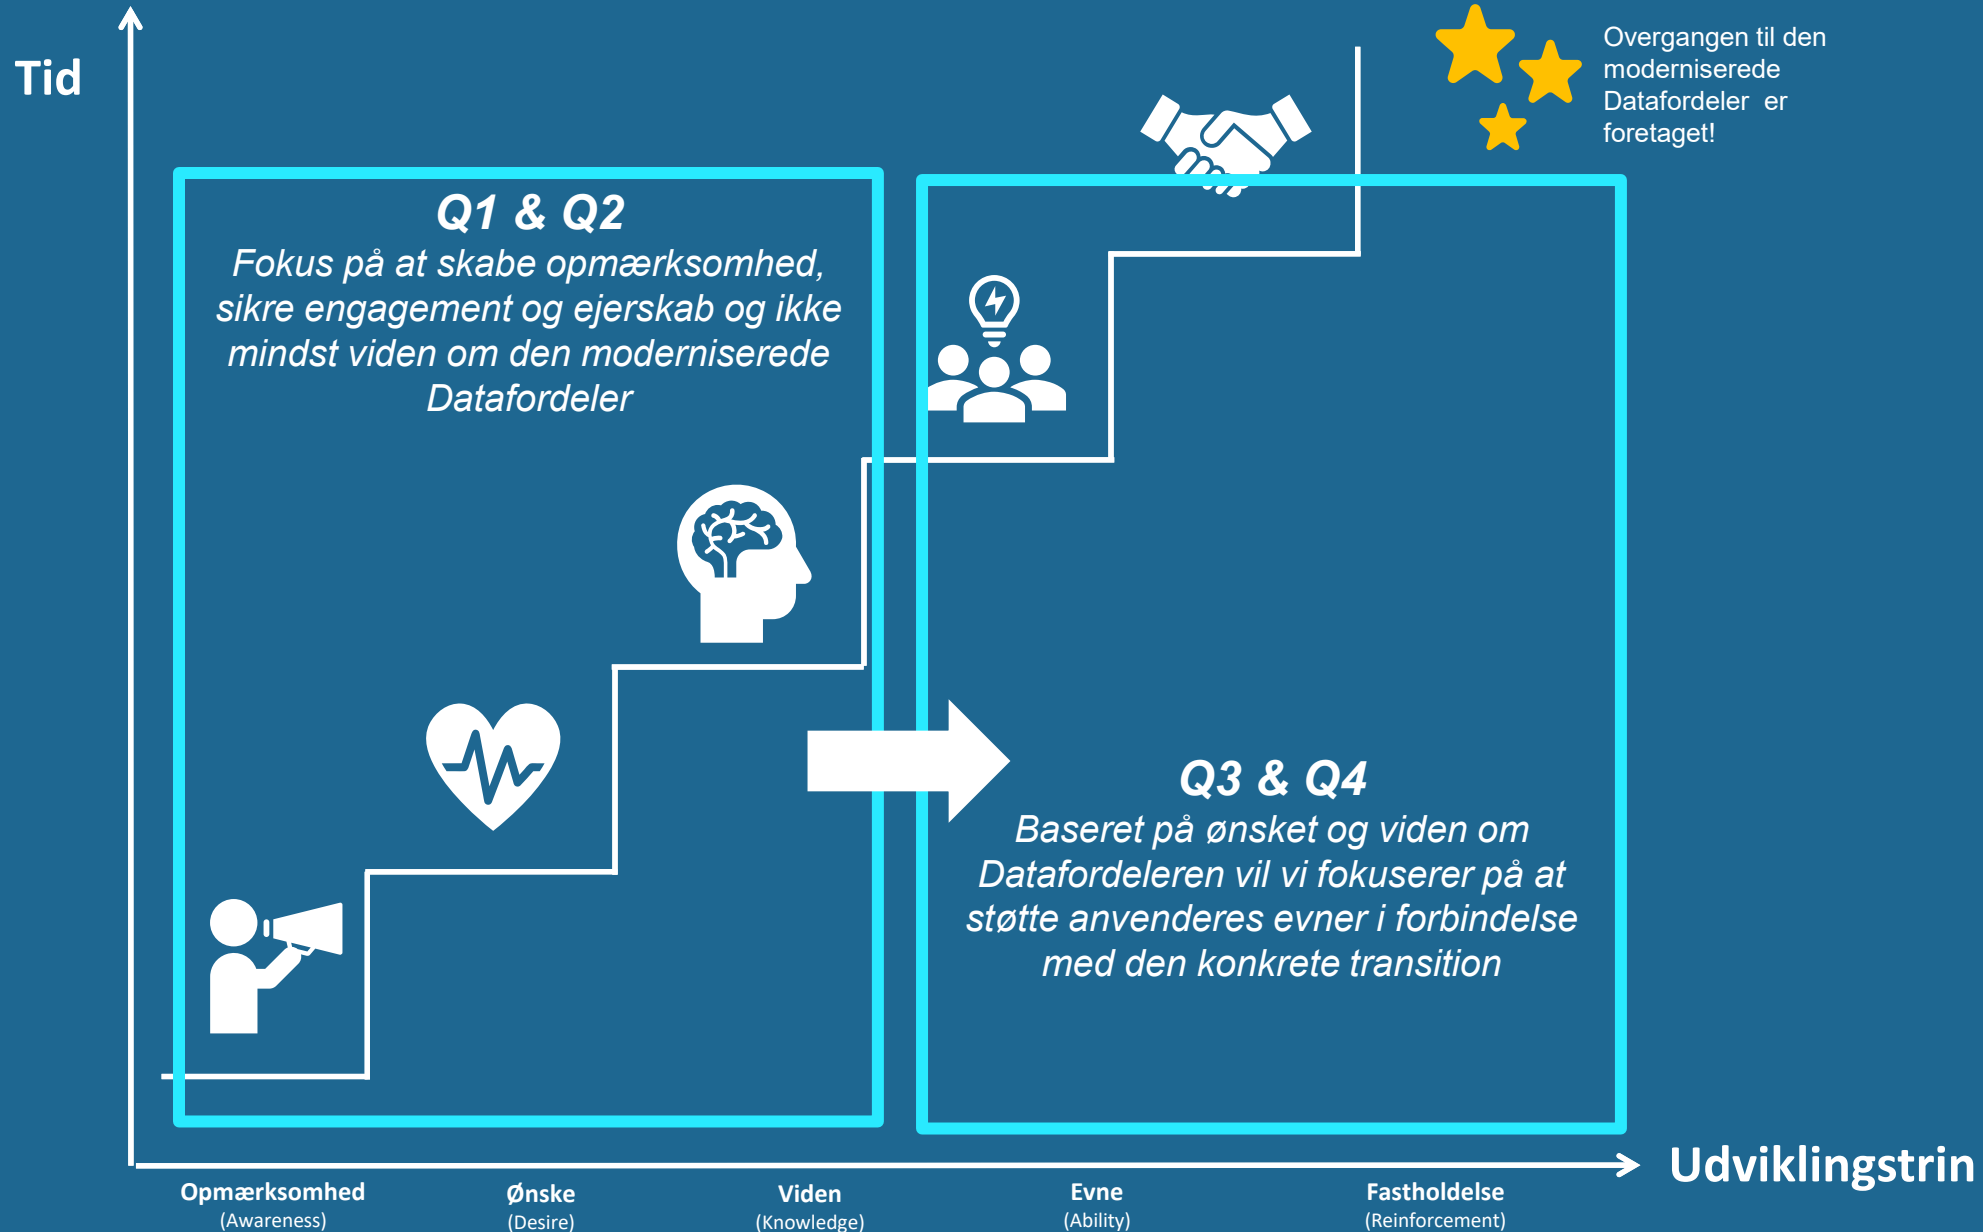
Tid

Overgangen til den moderniserede Datafordeler er foretaget!

Q1 & Q2
Fokus på at skabe opmærksomhed, sikre engagement og ejerskab og ikke mindst viden om den moderniserede Datafordeler

Q3 & Q4
Baseret på ønsket og viden om Datafordeleren vil vi fokuserer på at støtte anvenderes evner i forbindelse med den konkrete transition

Udviklingstrin

Opmærksomhed
(Awareness)

Ønske
(Desire)

Viden
(Knowledge)

Evne
(Ability)

Fastholdelse
(Reinforcement)